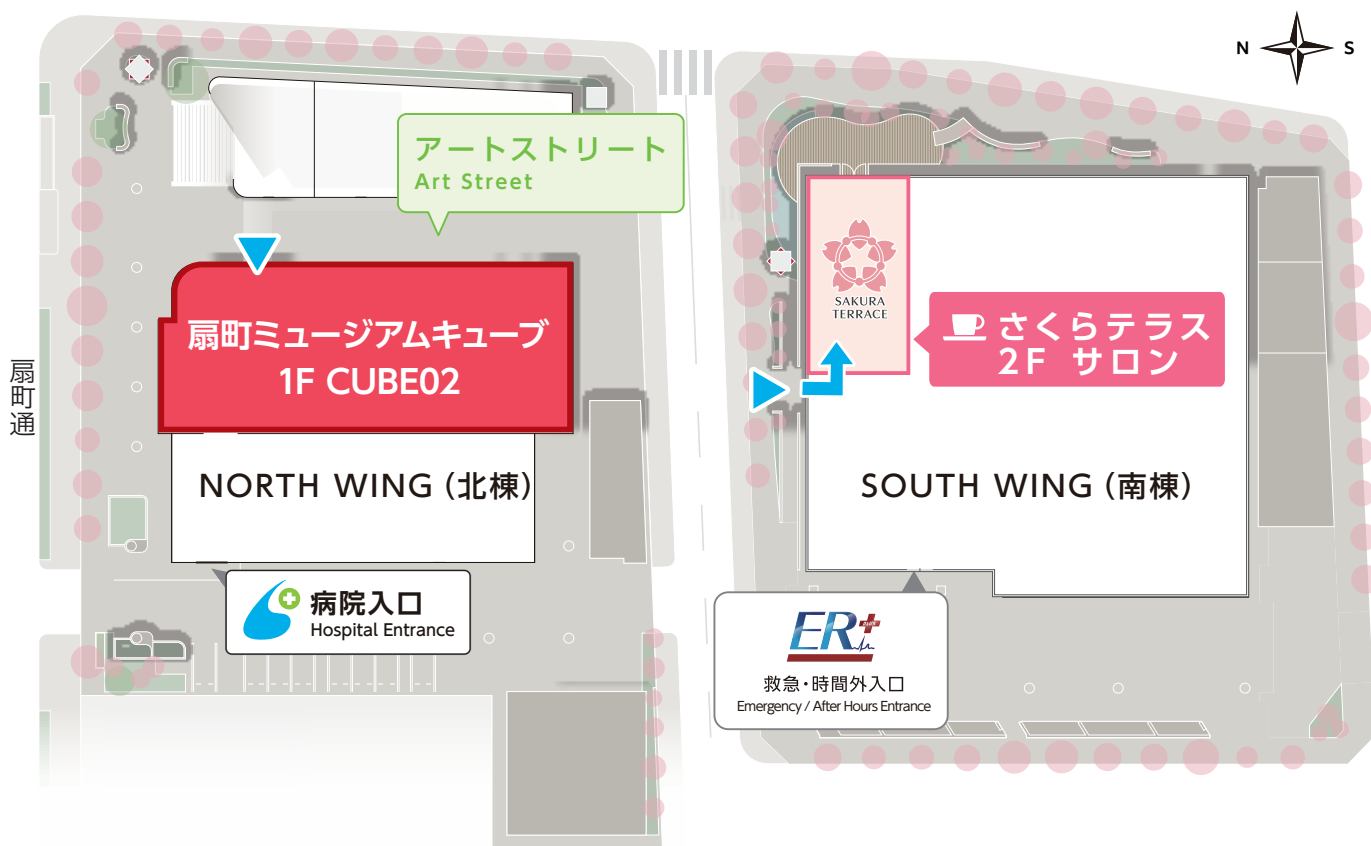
N S

アートストリート
Art Street

扇町ミュージアムキューブ
1F CUBE02

NORTH WING (北棟)

病院入口
Hospital Entrance

扇町通

SAKURA TERRACE

さくらテラス
2F サロン

SOUTH WING (南棟)

ER

救急・時間外入口
Emergency / After Hours Entrance